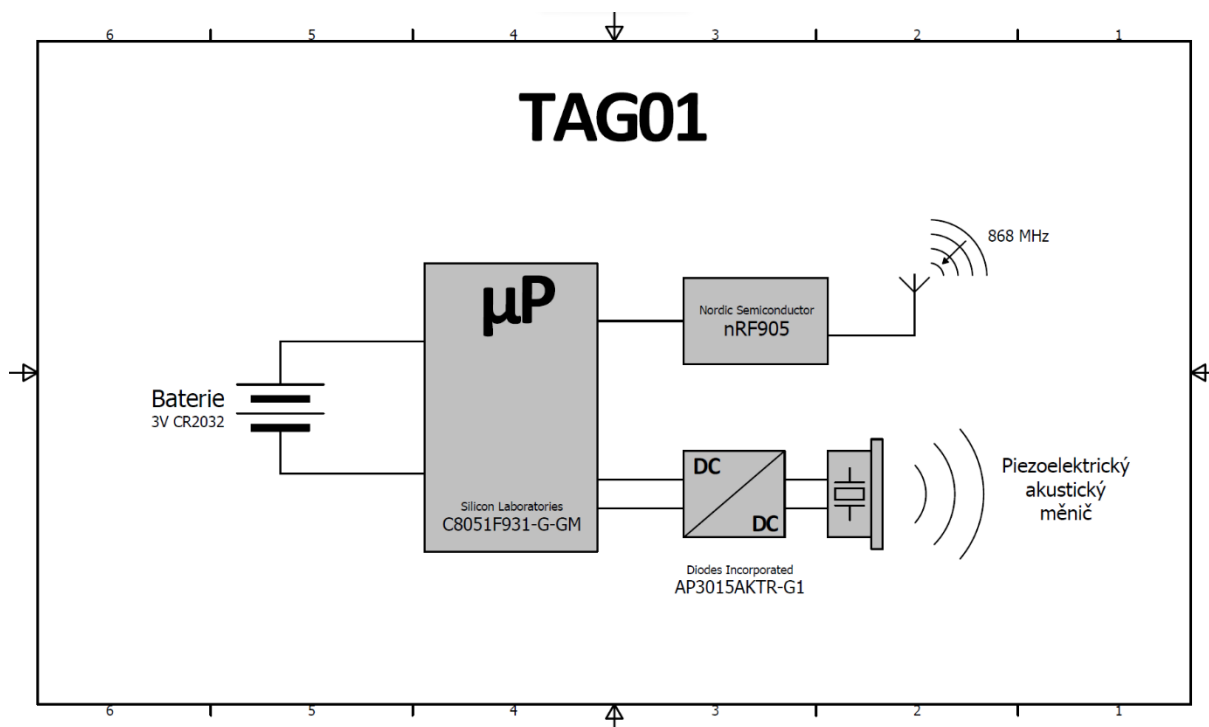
6 5 4 3 2 1

TAG01

868 MHz

µP

Nordic Semiconductor
nRF905

Baterie
3V CR2032

DC

DC

Piezoelektrický akustický měnič

Silicon Laboratories
C8051F931-G-GM

Diodes Incorporated
AP3015AKTR-G1

6 5 4 3 2 1